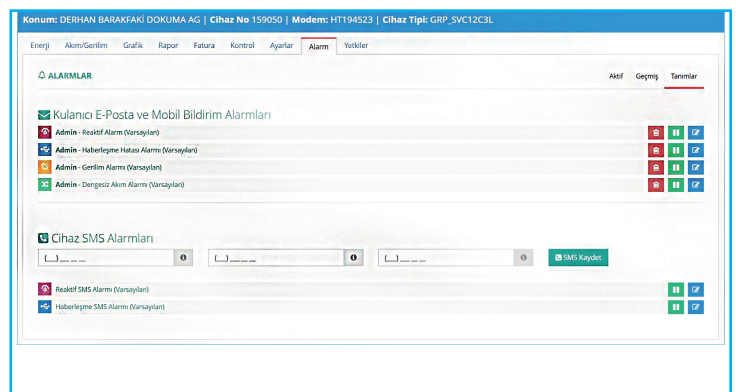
Konum: DERHAN BARAKFAKİ DOKUMA AG | Cihaz No 159050 | Modem: HT194523 | Cihaz Tipi: GRP_SVC12C3L

Enerji Akım/Gerilim Grafik Rapor Fatura Kontrol Ayarlar Alarm Yetkiler

ALARMLAR

Aktif Geçmiş Tanımlar

Kulanıcı E-Posta ve Mobil Bildirim Alarmları

Admin - Reaktif Alarm (Varsayılan)

Admin - Haberleşme Hatası Alarmı (Varsayılan)

Admin - Gerilim Alarmı (Varsayılan)

Admin - Dengesiz Akım Alarmı (Varsayılan)

Cihaz SMS Alarmları

(__) ___ _ _ _

(__) ___ _ _ _

(__) ___ _ _ _

SMS Kaydet

Reaktif SMS Alarmı (Varsayılan)

Haberleşme SMS Alarmı (Varsayılan)